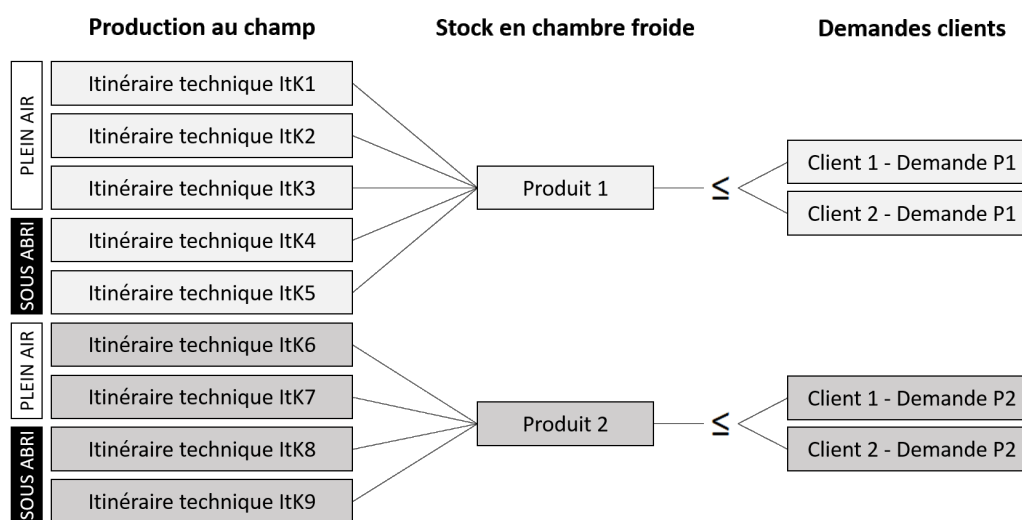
Production au champ

Stock en chambre froide

Demandes clients

PLEIN AIR

Itinéraire technique ItK1

Itinéraire technique ItK2

Itinéraire technique ItK3

SOUS ABRI

Itinéraire technique ItK4

Itinéraire technique ItK5

Produit 1

$\leq$

Client 1 - Demande P1

Client 2 - Demande P1

PLEIN AIR

Itinéraire technique ItK6

Itinéraire technique ItK7

SOUS ABRI

Itinéraire technique ItK8

Itinéraire technique ItK9

Produit 2

$\leq$

Client 1 - Demande P2

Client 2 - Demande P2